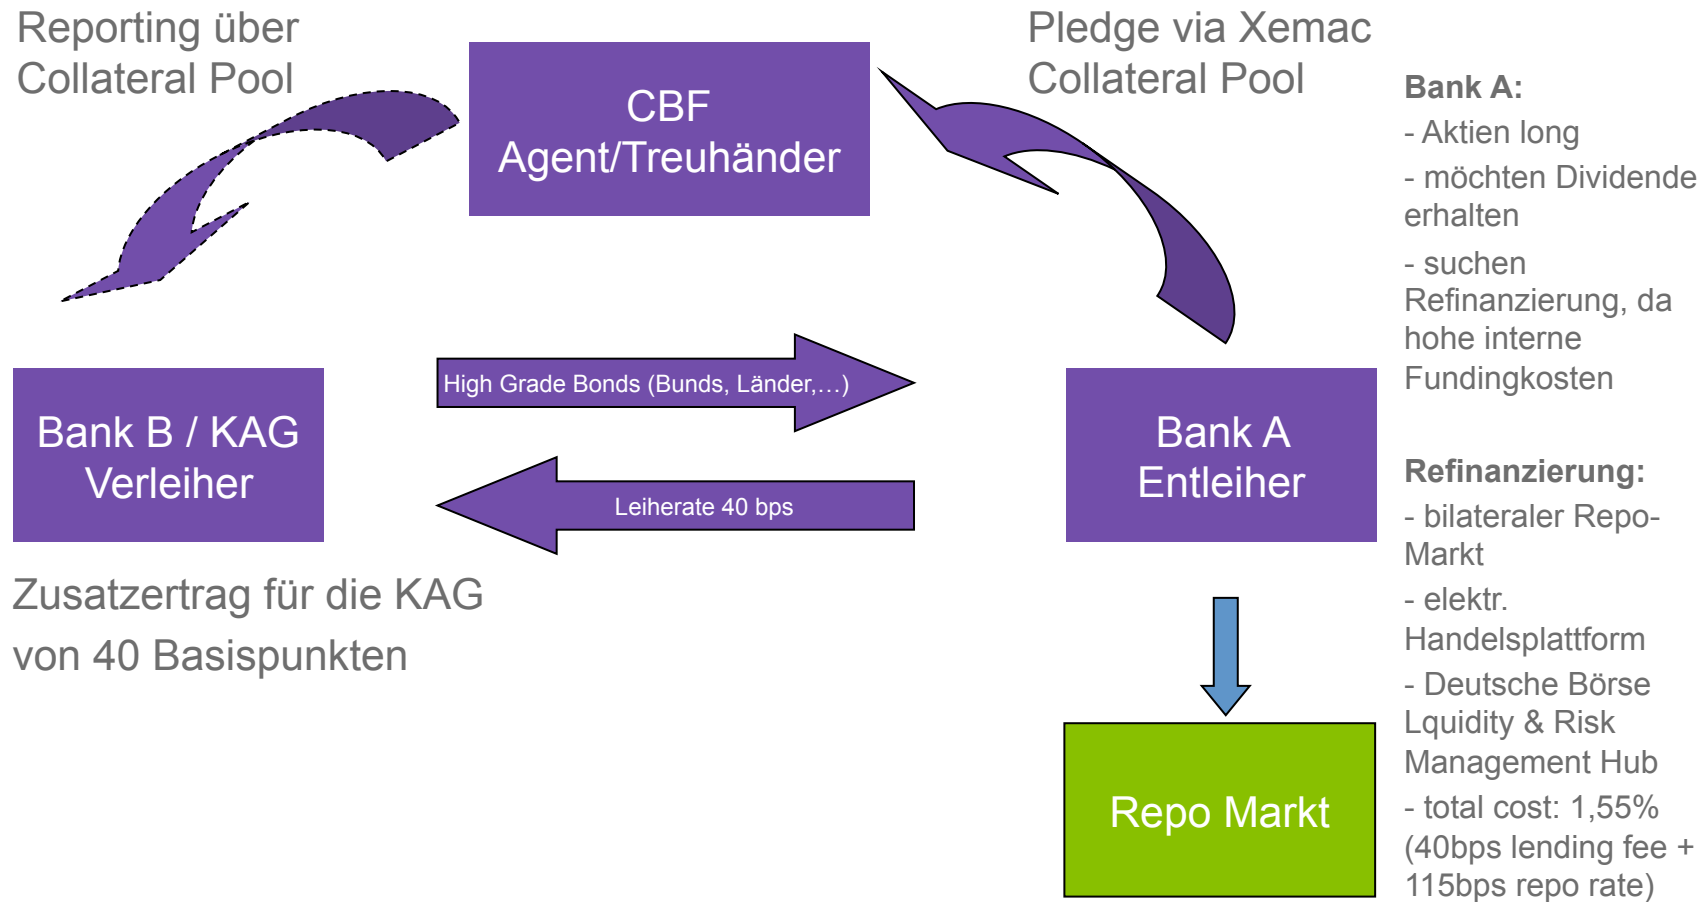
Reporting über Collateral Pool

CBF Agent/Treuhänder

Pledge via Xemac Collateral Pool

Bank A:
- Aktien long
- möchten Dividende erhalten
- suchen Refinanzierung, da hohe interne Fundingkosten

Bank B / KAG Verleiher

High Grade Bonds (Bunds, Länder,…)

Leiherate 40 bps

Bank A Entleiher

Zusatzertrag für die KAG von 40 Basispunkten

Refinanzierung:
- bilateraler Repo-Markt
- elektr. Handelsplattform
- Deutsche Börse Lquidity & Risk Management Hub
- total cost: 1,55% (40bps lending fee + 115bps repo rate)

Repo Markt